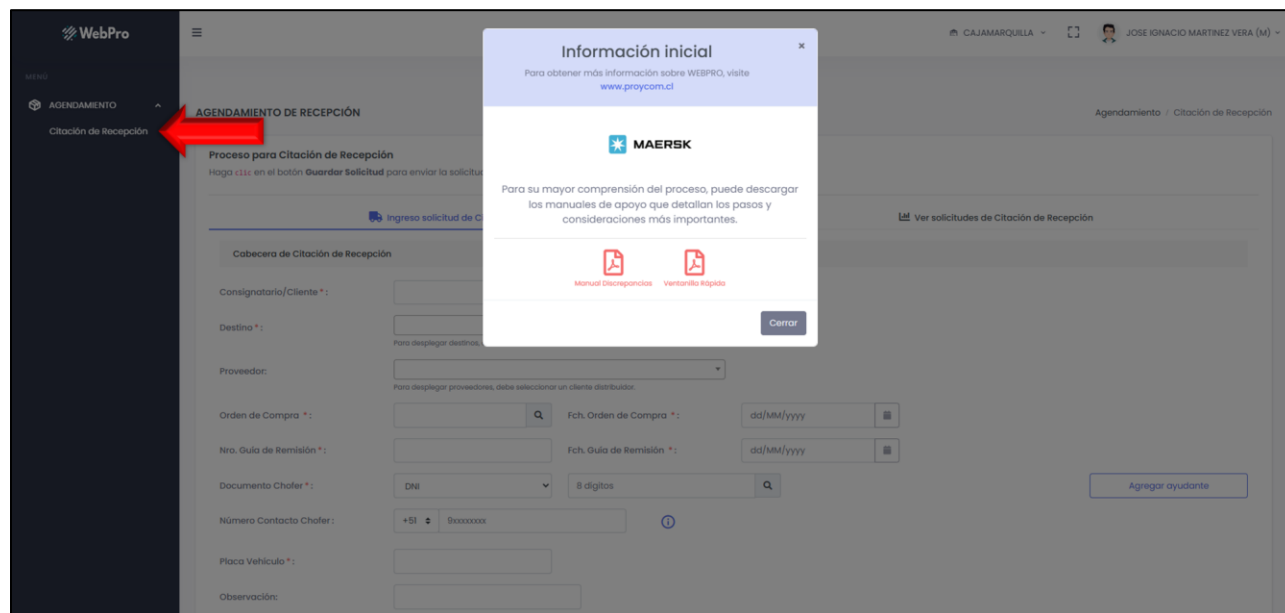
WebPro

MENÚ

AGENDAMIENTO

Citación de Recepción

CAJAMARQUILLA

JOSE IGNACIO MARTINEZ VERA (M)

AGENDAMIENTO DE RECEPCIÓN

Agendamiento / Citación de Recepción

Proceso para Citación de Recepción

Haga clic en el botón Guardar Solicitud para enviar la solicitud

Ingreso solicitud de C

Ver solicitudes de Citación de Recepción

Cabecera de Citación de Recepción

Consignatario/Cliente * :

Destino * :

Para desplegar destinos,

Proveedor:

Para desplegar proveedores, debe seleccionar un cliente distribuidor.

Orden de Compra * :

Fch. Orden de Compra * :

dd/MM/yyyy

Nro. Guía de Remisión * :

Fch. Guía de Remisión * :

dd/MM/yyyy

Documento Chofer * :

DNI

8 digitos

Agregar ayudante

Número Contacto Chofer :

+51

9xxxxxxxx

Placa Vehículo * :

Observación:

Información inicial

×

Para obtener más información sobre WEBPRO, visite www.proycom.cl

MAERSK

Para su mayor comprensión del proceso, puede descargar los manuales de apoyo que detallan los pasos y consideraciones más importantes.

Manual Discrepancias

Ventanilla Rápida

Cerrar